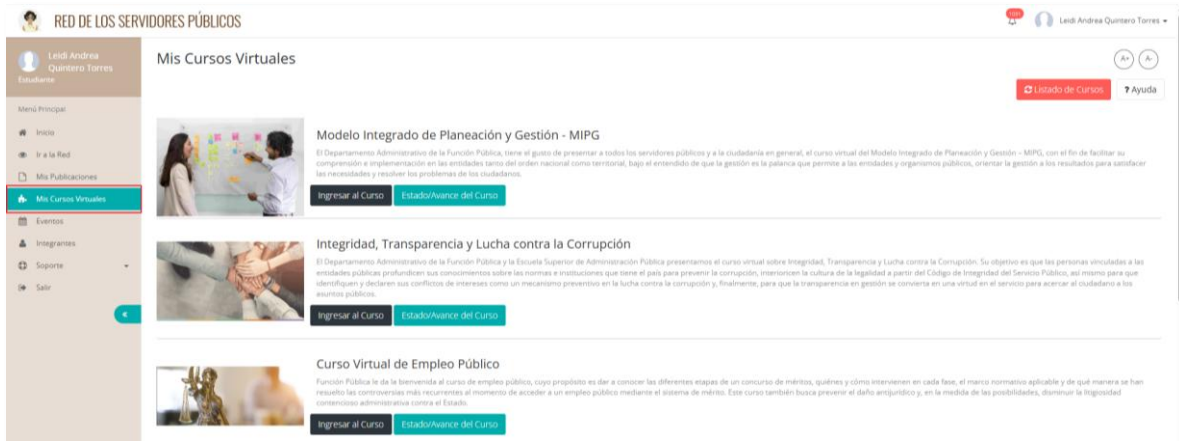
RED DE LOS SERVIDORES PÚBLICOS

Leidi Andrea Quintero Torres

Leidi Andrea Quintero Torres
Estudiante

Menú Principal

Inicio
Ir a la Red
Mis Publicaciones
Mis Cursos Virtuales
Eventos
Integrantes
Soporte
Salir

Mis Cursos Virtuales

A+ A-

Listado de Cursos
? Ayuda

Modelo Integrado de Planeación y Gestión - MIPG

El Departamento Administrativo de la Función Pública, tiene el gusto de presentar a todos los servidores públicos y a la ciudadanía en general, el curso virtual del Modelo Integrado de Planeación y Gestión – MIPG, con el fin de facilitar su comprensión e implementación en las entidades tanto del orden nacional como territorial, bajo el entendido de que la gestión es la palanca que permite a las entidades y organismos públicos, orientar la gestión a los resultados para satisfacer las necesidades y resolver los problemas de los ciudadanos.

Ingresar al Curso
Estado/Avance del Curso

Integridad, Transparencia y Lucha contra la Corrupción

El Departamento Administrativo de la Función Pública y la Escuela Superior de Administración Pública presentamos el curso virtual sobre Integridad, Transparencia y Lucha contra la Corrupción. Su objetivo es que las personas vinculadas a las entidades públicas profundicen sus conocimientos sobre las normas e instituciones que tiene el país para prevenir la corrupción, interioricen la cultura de la legalidad a partir del Código de Integridad del Servicio Público, así mismo para que identifiquen y declaren sus conflictos de intereses como un mecanismo preventivo en la lucha contra la corrupción y, finalmente, para que la transparencia en gestión se convierta en una virtud en el servicio para acercar al ciudadano a los asuntos públicos.

Ingresar al Curso
Estado/Avance del Curso

Curso Virtual de Empleo Público

Función Pública le da la bienvenida al curso de empleo público, cuyo propósito es dar a conocer las diferentes etapas de un concurso de méritos, quiénes y cómo intervienen en cada fase, el marco normativo aplicable y de qué manera se han resuelto las controversias más recurrentes al momento de acceder a un empleo público mediante el sistema de mérito. Este curso también busca prevenir el daño antijurídico y, en la medida de las posibilidades, disminuir la litigiosidad contencioso administrativa contra el Estado.

Ingresar al Curso
Estado/Avance del Curso